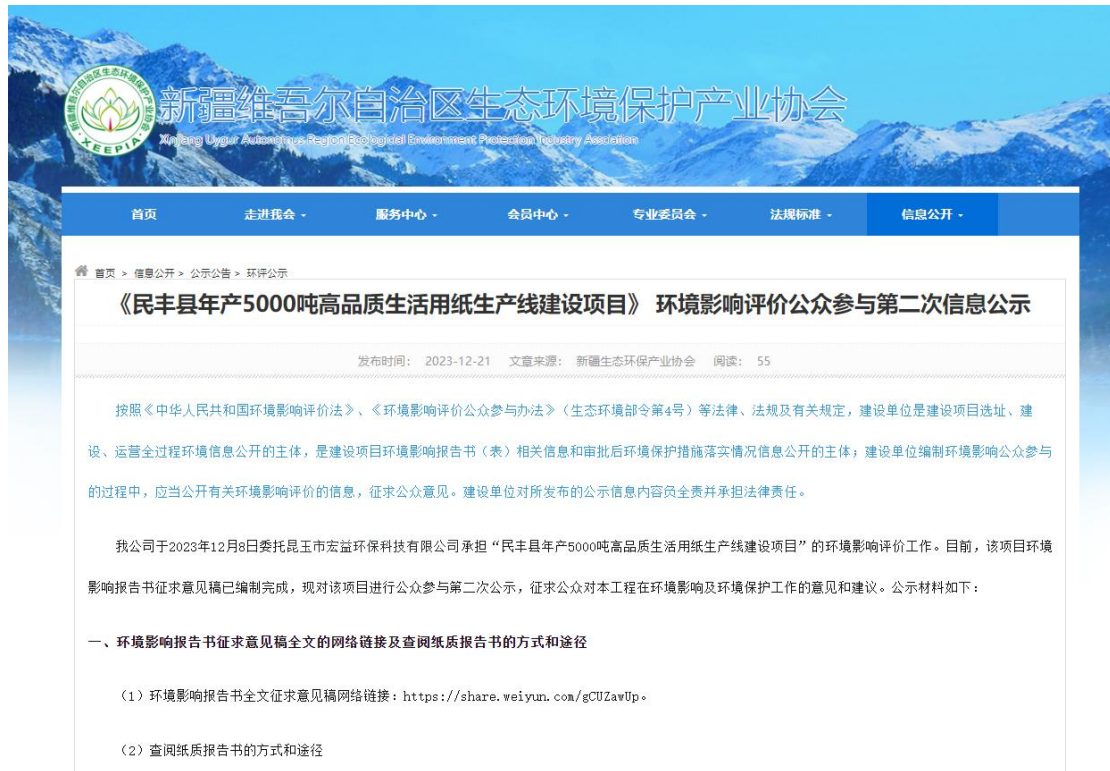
新疆维吾尔自治区生态环境保护产业协会
Xinjiang Uygur Autonomous Region Ecological Environment Protection Industry Association
XEEPIA

首页
走进我会 ▾
服务中心 ▾
会员中心 ▾
专业委员会 ▾
法规标准 ▾
信息公开 ▾

首页 > 信息公开 > 公示公告 > 环评公示

《民丰县年产5000吨高品质生活用纸生产线建设项目》 环境影响评价公众参与第二次信息公示

发布时间： 2023-12-21 文章来源： 新疆生态环保产业协会 阅读： 55

按照《中华人民共和国环境影响评价法》、《环境影响评价公众参与办法》（生态环境部令第4号）等法律、法规及有关规定，建设单位是建设项目选址、建设、运营全过程环境信息公开的主体，是建设项目环境影响报告书（表）相关信息和审批后环境保护措施落实情况信息公开的主体；建设单位编制环境影响公众参与的过程中，应当公开有关环境影响评价的信息，征求公众意见。建设单位对所发布的公示信息内容负全责并承担法律责任。

我公司于2023年12月8日委托昆玉市宏益环保科技有限公司承担“民丰县年产5000吨高品质生活用纸生产线建设项目”的环境影响评价工作。目前，该项目环境影响报告书征求意见稿已编制完成，现对该项目进行公众参与第二次公示，征求公众对本工程在环境影响及环境保护工作的意见和建议。公示材料如下：

一、环境影响报告书征求意见稿全文的网络链接及查阅纸质报告书的方式和途径

（1）环境影响报告书全文征求意见稿网络链接：https://share.weiyun.com/gCUZawUp。

（2）查阅纸质报告书的方式和途径